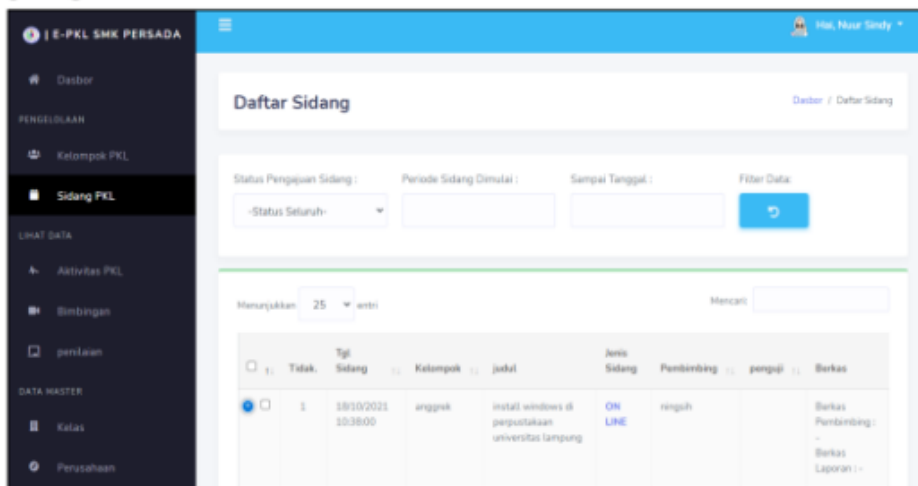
| E-PKL SMK PERSADA

Hai, Nuur Sindy

Dasbor

PENGELOLAAN

Kelompok PKL

Sidang PKL

LIHAT DATA

Aktivitas PKL

Bimbingan

penilaian

DATA MASTER

Kelas

Perusahaan

Daftar Sidang

Dasbor / Daftar Sidang

Status Pengajuan Sidang :

-Status Seluruh-

Periode Sidang Dimulai :

Sampai Tanggal :

Filter Data:

Menunjukkan 25 entri

Mencari:

| | Tidak. | Tgl Sidang | Kelompok | judul | Jenis Sidang | Pembimbing | penguji | Berkas |
|---|---|---|---|---|---|---|---|---|
| | 1 | 18/10/2021 10:38:00 | anggrek | install windows di perpustakaan universitas lampung | ON LINE | ningsih | | Berkas Pembimbing : - Berkas Laporan : - |